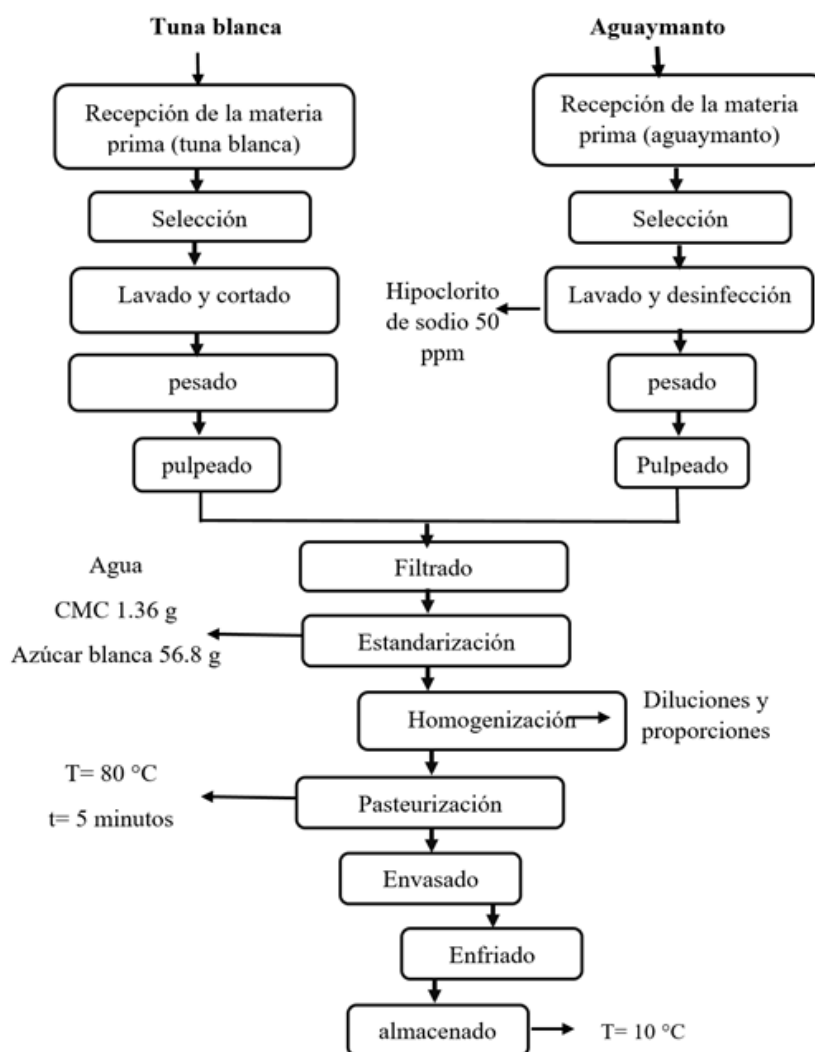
Tuna blanca

Recepción de la materia prima (tuna blanca)

Selección

Lavado y cortado

pesado

pulpeado

Aguaymanto

Recepción de la materia prima (aguaymanto)

Selección

Lavado y desinfección

Hipoclorito de sodio 50 ppm

pesado

Pulpeado

Filtrado

Agua

CMC 1.36 g

Azúcar blanca 56.8 g

Estandarización

Homogenización

Diluciones y proporciones

T= 80 °C

t= 5 minutos

Pasteurización

Envasado

Enfriado

almacenado

T= 10 °C